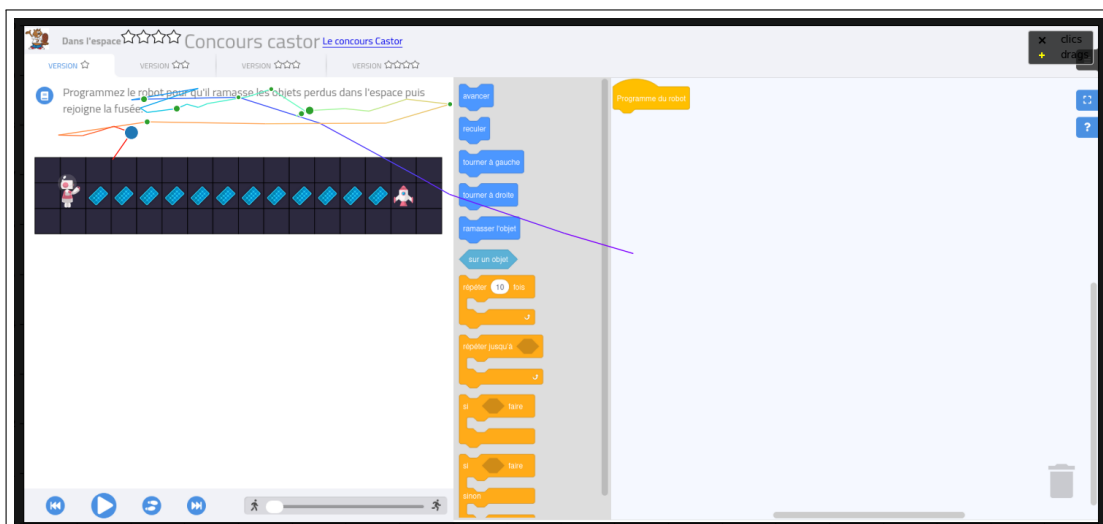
Dans l'espace ☆☆☆☆ Concours castor Le concours Castor

× clics
+ drags

VERSION ☆ VERSION ☆☆ VERSION ☆☆☆ VERSION ☆☆☆☆

Programmez le robot pour qu'il ramasse les objets perdus dans l'espace puis rejoigne la fusée.

avancer
reculer
tourner à gauche
tourner à droite
ramasser l'objet
sur un objet
répéter 10 fois
répéter jusqu'à
si faire
si faire
sinon

Programme du robot

?